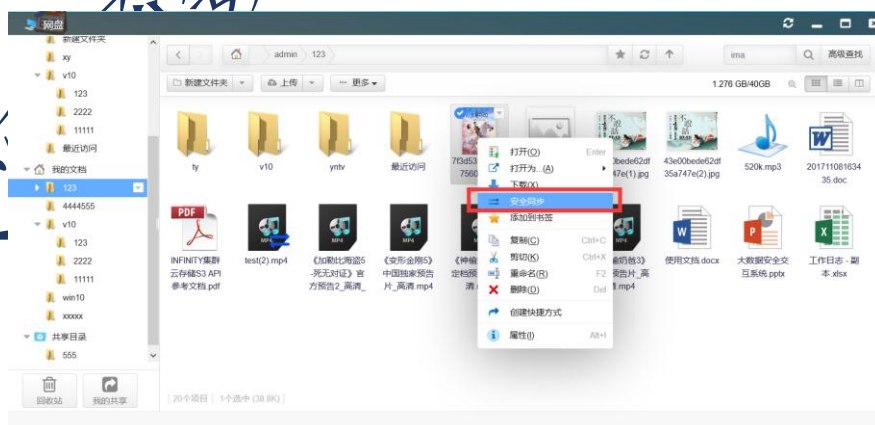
网盘

新建文件夹
xy
v10
123
2222
11111
最近访问
我的文档
123
4444555
v10
123
2222
11111
win10
xxxxx
共享目录
555

回收站
我的共享

admin 123

ima
高级查找

新建文件夹
上传
更多

1.276 GB/40GB

ty
v10
yntv
最近访问
7f3d53 7560
0bede62df 47e(1).jpg
43e00bede62df 35a747e(2).jpg
520k.mp3
20171108163435.doc

INFINITY集群云存储S3 API参考文档.pdf
test(2).mp4
《加勒比海盗5-死无对证》官方预告2_高清_
《变形金刚5》中国独家预告片_高清.mp4
《神偷定档预清
偷奶爸3》预告片_高清.mp4
使用文挡.docx
大数据安全交互系统.pptx
工作日志 - 副本.xlsx

打开(O) Enter
打开为...(A)
下载(X)
安全同步
添加到书签
复制(C) Ctrl+C
剪切(X) Ctrl+X
重命名(R) F2
删除(D) Del
创建快捷方式
属性(I) Alt+I

20个项目 | 1个选中 (38.8K)